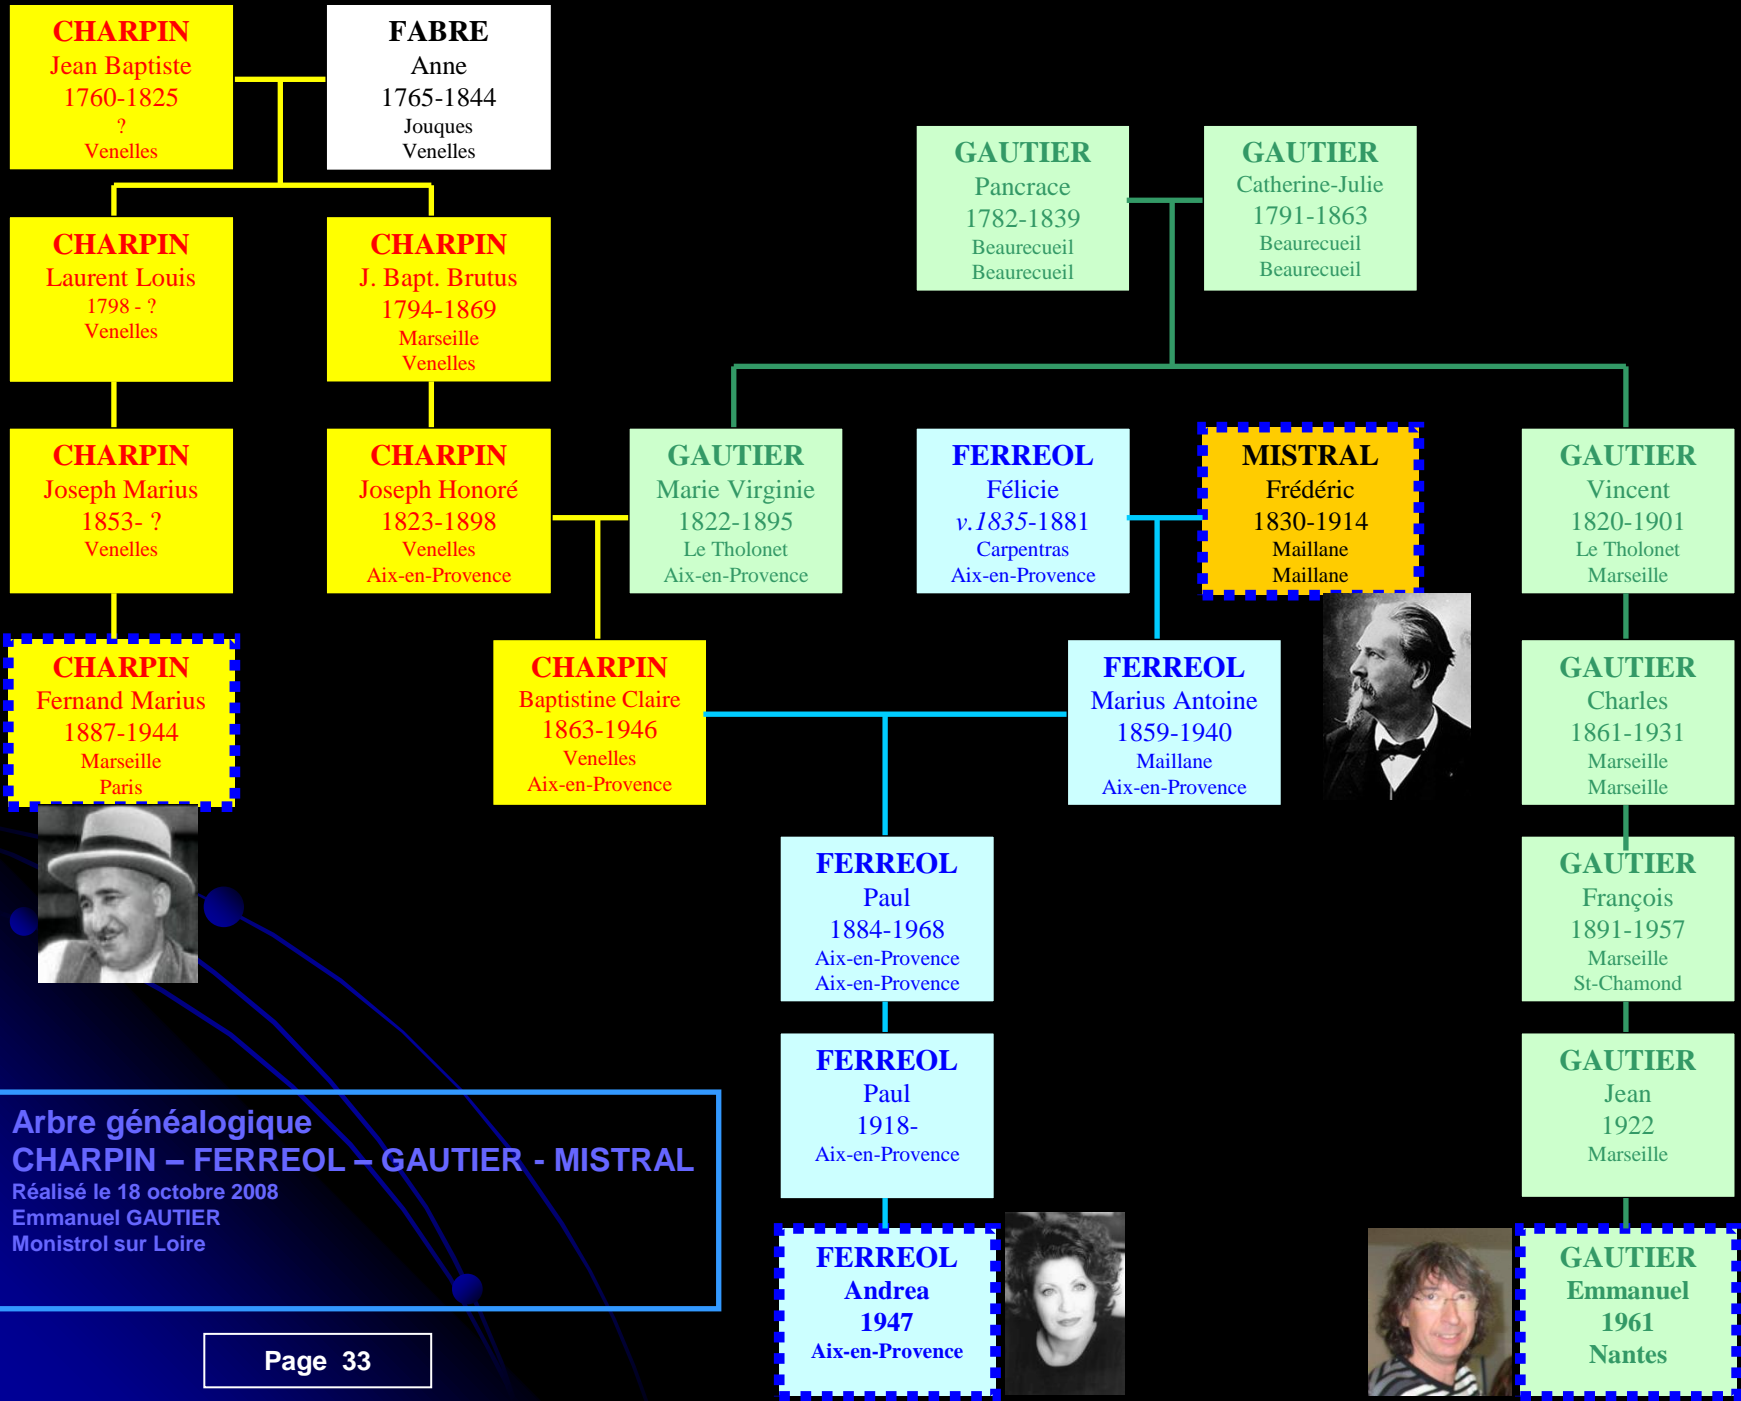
CHARPIN
Jean Baptiste
1760-1825
?
Venelles

FABRE
Anne
1765-1844
Jouques
Venelles

CHARPIN
Laurent Louis
1798 - ?
Venelles

CHARPIN
J. Bapt. Brutus
1794-1869
Marseille
Venelles

CHARPIN
Joseph Marius
1853- ?
Venelles

CHARPIN
Joseph Honoré
1823-1898
Venelles
Aix-en-Provence

CHARPIN
Fernand Marius
1887-1944
Marseille
Paris

CHARPIN
Baptistine Claire
1863-1946
Venelles
Aix-en-Provence

GAUTIER
Pancrace
1782-1839
Beaurecueil
Beaurecueil

GAUTIER
Catherine-Julie
1791-1863
Beaurecueil
Beaurecueil

GAUTIER
Marie Virginie
1822-1895
Le Tholonet
Aix-en-Provence

FERREOL
Félicie
v.1835-1881
Carpentras
Aix-en-Provence

MISTRAL
Frédéric
1830-1914
Maillane
Maillane

GAUTIER
Vincent
1820-1901
Le Tholonet
Marseille

FERREOL
Marius Antoine
1859-1940
Maillane
Aix-en-Provence

GAUTIER
Charles
1861-1931
Marseille
Marseille

FERREOL
Paul
1884-1968
Aix-en-Provence
Aix-en-Provence

GAUTIER
François
1891-1957
Marseille
St-Chamond

FERREOL
Paul
1918-
Aix-en-Provence

GAUTIER
Jean
1922
Marseille

FERREOL
Andrea
1947
Aix-en-Provence

GAUTIER
Emmanuel
1961
Nantes

Arbre généalogique
CHARPIN – FERREOL – GAUTIER - MISTRAL
Réalisé le 18 octobre 2008
Emmanuel GAUTIER
Monistrol sur Loire

Page 33